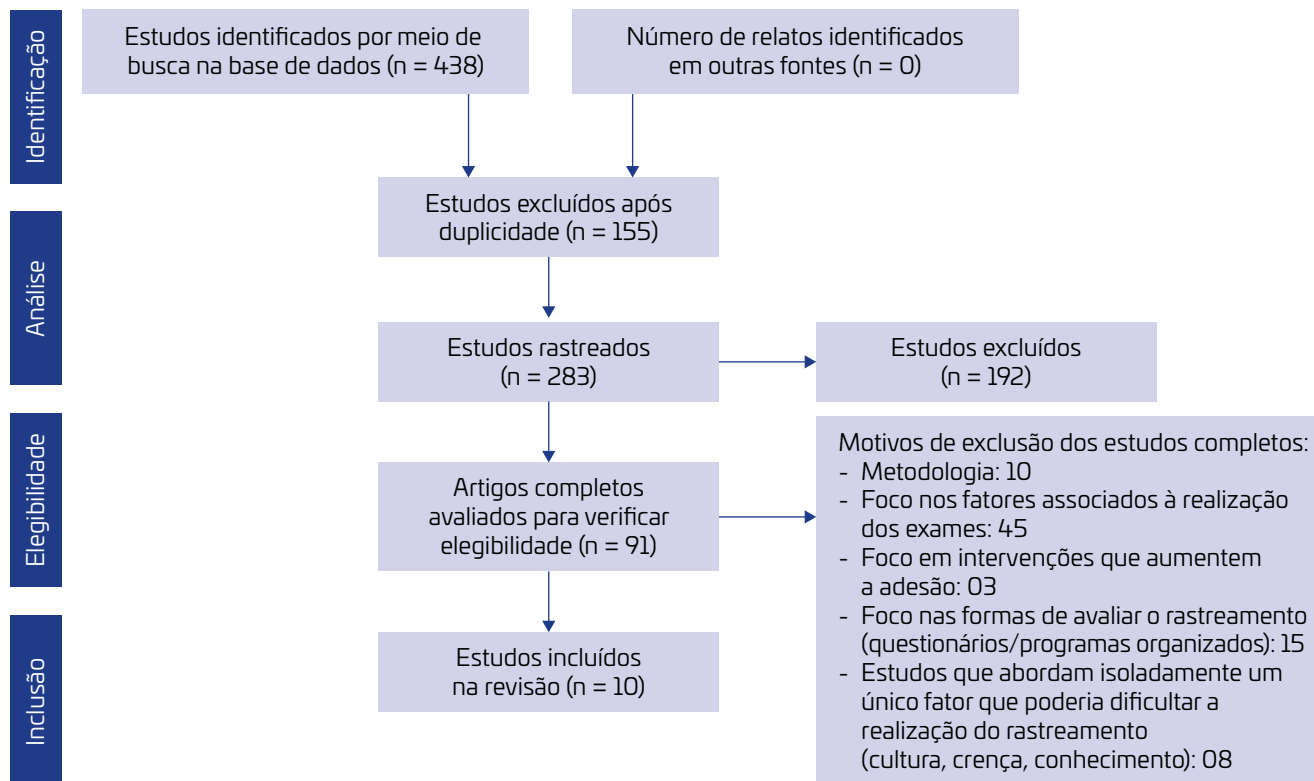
Identificação

Estudos identificados por meio de busca na base de dados (n = 438)

Número de relatos identificados em outras fontes (n = 0)

Análise

Estudos excluídos após duplicidade (n = 155)

Estudos rastreados (n = 283)

Estudos excluídos (n = 192)

Elegibilidade

Artigos completos avaliados para verificar elegibilidade (n = 91)

Motivos de exclusão dos estudos completos:
- Metodologia: 10
- Foco nos fatores associados à realização dos exames: 45
- Foco em intervenções que aumentem a adesão: 03
- Foco nas formas de avaliar o rastreamento (questionários/programas organizados): 15
- Estudos que abordam isoladamente um único fator que poderia dificultar a realização do rastreamento (cultura, crença, conhecimento): 08

Inclusão

Estudos incluídos na revisão (n = 10)